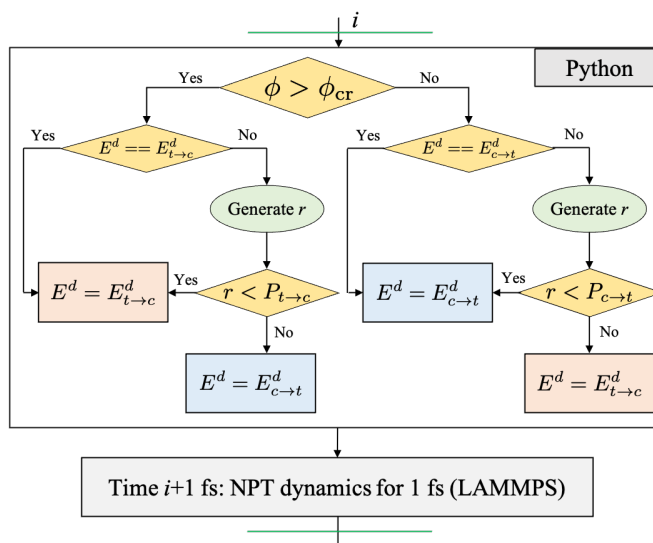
$i$

Python

$\phi > \phi_{\text{cr}}$

Yes

No

Yes

$E^d == E^d_{t\to c}$

No

Yes

$E^d == E^d_{c\to t}$

No

Generate $r$

Generate $r$

$E^d = E^d_{t\to c}$

Yes

$r < P_{t\to c}$

$E^d = E^d_{c\to t}$

Yes

$r < P_{c\to t}$

No

No

$E^d = E^d_{c\to t}$

$E^d = E^d_{t\to c}$

Time $i$+1 fs: NPT dynamics for 1 fs (LAMMPS)